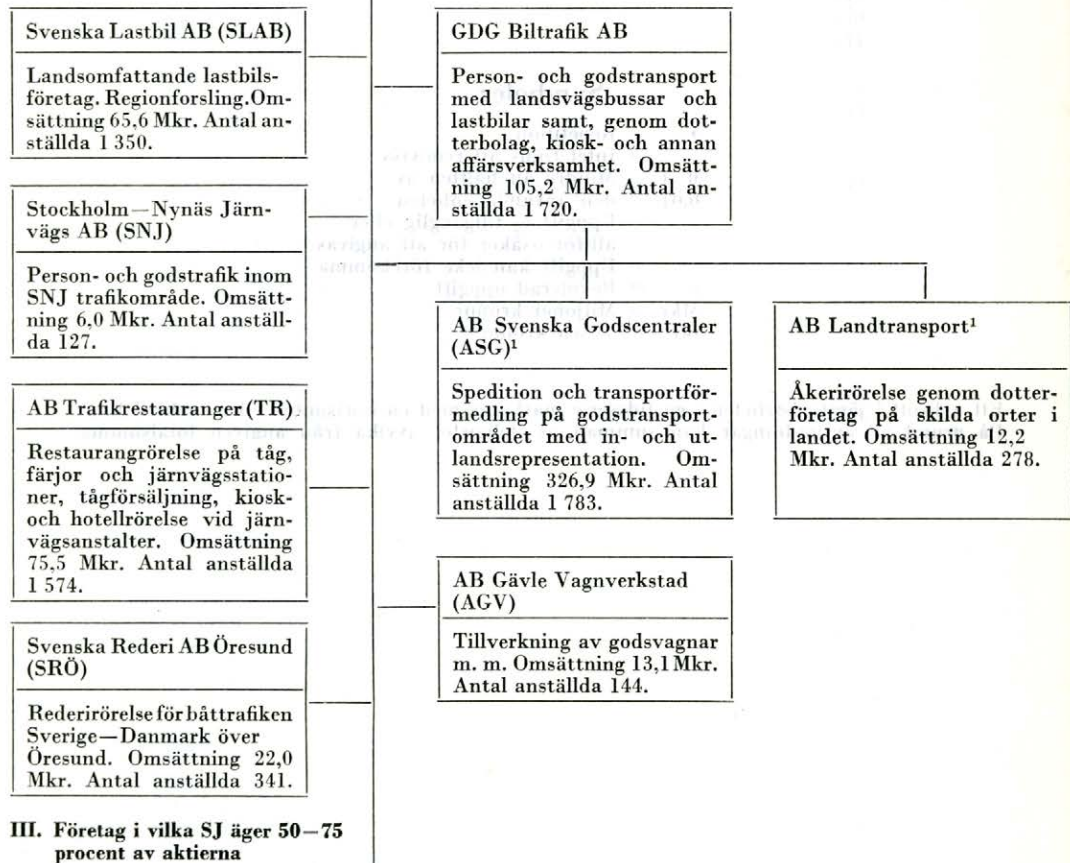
Svenska Lastbil AB (SLAB)

Landsomfattande lastbilsföretag. Regionforsling. Omsättning 65,6 Mkr. Antal anställda 1 350.

Stockholm—Nynäs Järnvägs AB (SNJ)

Person- och godstrafik inom SNJ trafikområde. Omsättning 6,0 Mkr. Antal anställda 127.

AB Trafikrestauranger (TR)

Restaurangrörelse på tåg, färjor och järnvägsstationer, tågförsäljning, kiosk- och hotellrörelse vid järnvägsanstalter. Omsättning 75,5 Mkr. Antal anställda 1 574.

Svenska Rederi AB Öresund (SRÖ)

Rederirörelse för båttrafiken Sverige—Danmark över Öresund. Omsättning 22,0 Mkr. Antal anställda 341.

III. Företag i vilka SJ äger 50—75 procent av aktierna

GDG Biltrafik AB

Person- och godstransport med landsvägsbussar och lastbilar samt, genom dotterbolag, kiosk- och annan affärsverksamhet. Omsättning 105,2 Mkr. Antal anställda 1 720.

AB Svenska Godscentraler (ASG)¹

Spedition och transportförmedling på godstransportområdet med in- och utlandsrepresentation. Omsättning 326,9 Mkr. Antal anställda 1 783.

AB Landtransport¹

Åkerirörelse genom dotterföretag på skilda orter i landet. Omsättning 12,2 Mkr. Antal anställda 278.

AB Gävle Vagnverkstad (AGV)

Tillverkning av godsvagnar m. m. Omsättning 13,1 Mkr. Antal anställda 144.